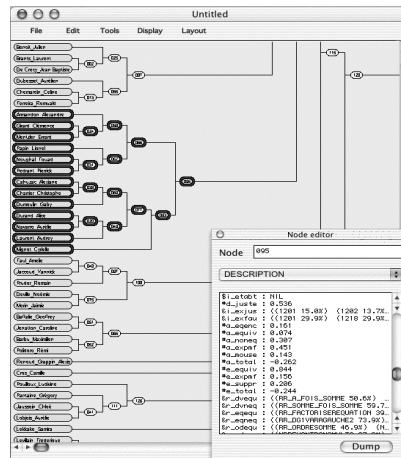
Untitled

File Edit Tools Display Layout

Bernot_Julien
Bisenic_Laurent
De Crecy_Jean Baptiste
Dubreuil_Aurelien
Chiappinelli_Celine
Pereira_Romuald
Amarantus_Alexandre
Gilbert_Clemence
Morcillier_Erwan
Rogin_Lionel
Nougheil_Freud
Pellegrin_Rodrick
Collinger_Alexandre
Chantier_Christophe
Gueneau_Gaby
Guerard_Alex
Navarre_Aurelie
Cousson_Audrey
Allgrini_Coralie
Paul_Amelie
Jarousse_Yannick
Poulain_Romain
Claude_Frederic
Olivier_Jaime
Barbotte_Geoffrey
Jonathan_Caroline
Bordin_Maximilien
Pelleron_Rose
Bonnaud_Grappin_Alexis
Cros_Camille
Poudoux_Ludivine
Romaine_Gregory
Jacquemin_Chloé
Lockayes_Aurelie
Lockayes_Samira
Lapillain_Fontaine

Node editor

Node 095

DESCRIPTION

$i_etobt : NIL
*d_juste : 0.536
&i_exjus : ((1201 15.0%) (1202 13.7%
&i_exfau : ((1201 29.9%) (1218 29.9%
*a_egenc : 0.161
*a_equiv : 0.074
*a_noneq : 0.307
*a_expaf : 0.451
*a_mouse : 0.143
*a_total : -0.262
*a_equiv : 0.044
*a_expaf : 0.156
*a_suppr : 0.206
*e_total : -0.244
&r_dveqd : ((RR_A_FOIS_SOMME 50.6%)
&r_dveqq : ((RR_SOMME_FOIS_SOMME 59.7
&r_eqeqv : ((RR_FACTORISEREQUATION 39
&r_egneq : ((RR_DIVARRAGAUCHE2 73.9%)
&r_odequ : ((RR_ORDRESOMME 46.9%) (N

Dump